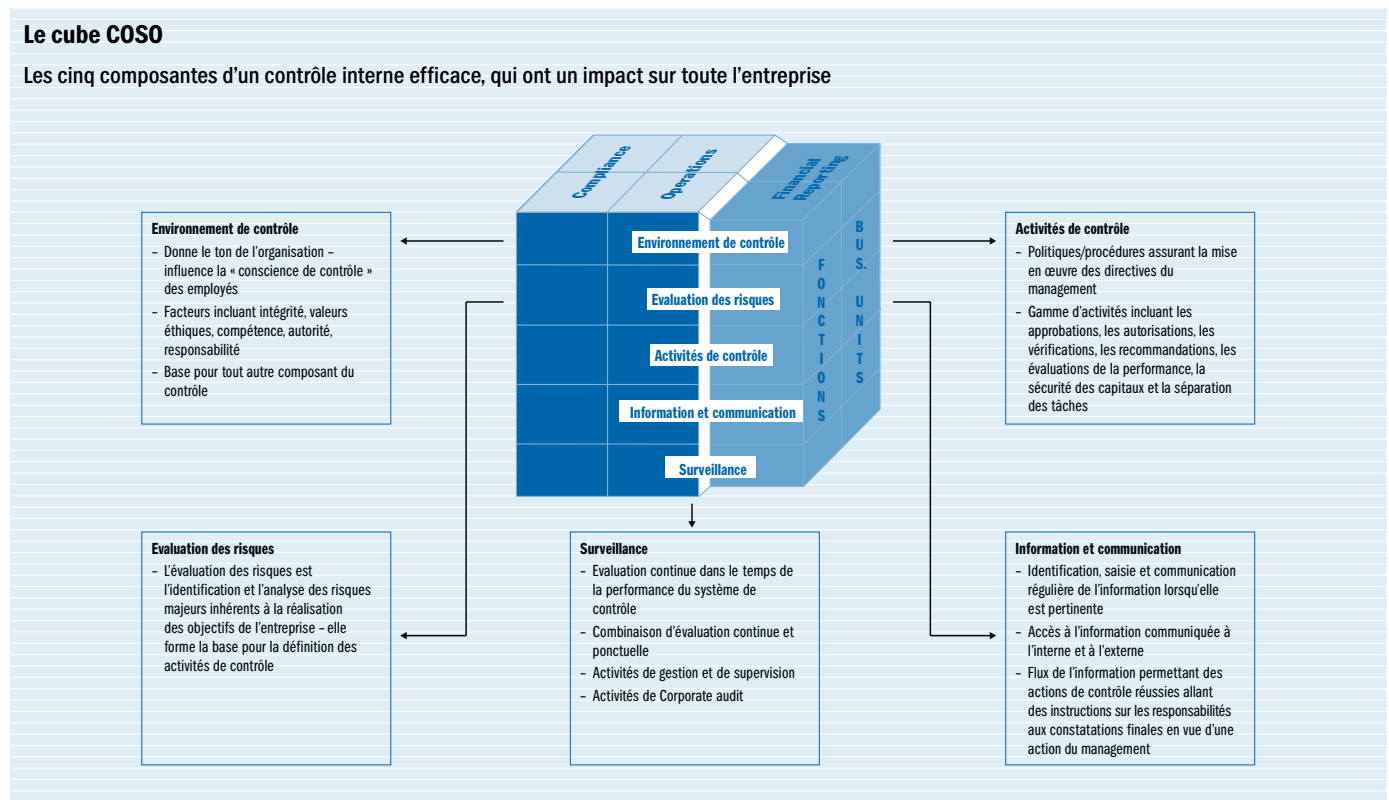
Le cube COSO

Les cinq composantes d'un contrôle interne efficace, qui ont un impact sur toute l'entreprise

Compliance
Operations
Financial Reporting

Environnement de contrôle
Evaluation des risques
Activités de contrôle
Information et communication
Surveillance

FONCTIONS
BUS. UNITS

Environnement de contrôle
– Donne le ton de l'organisation – influence la « conscience de contrôle » des employés
– Facteurs incluant intégrité, valeurs éthiques, compétence, autorité, responsabilité
– Base pour tout autre composant du contrôle

Activités de contrôle
– Politiques/procédures assurant la mise en œuvre des directives du management
– Gamme d'activités incluant les approbations, les autorisations, les vérifications, les recommandations, les évaluations de la performance, la sécurité des capitaux et la séparation des tâches

Evaluation des risques
– L'évaluation des risques est l'identification et l'analyse des risques majeurs inhérents à la réalisation des objectifs de l'entreprise – elle forme la base pour la définition des activités de contrôle

Surveillance
– Evaluation continue dans le temps de la performance du système de contrôle
– Combinaison d'évaluation continue et ponctuelle
– Activités de gestion et de supervision
– Activités de Corporate audit

Information et communication
– Identification, saisie et communication régulière de l'information lorsqu'elle est pertinente
– Accès à l'information communiquée à l'interne et à l'externe
– Flux de l'information permettant des actions de contrôle réussies allant des instructions sur les responsabilités aux constatations finales en vue d'une action du management